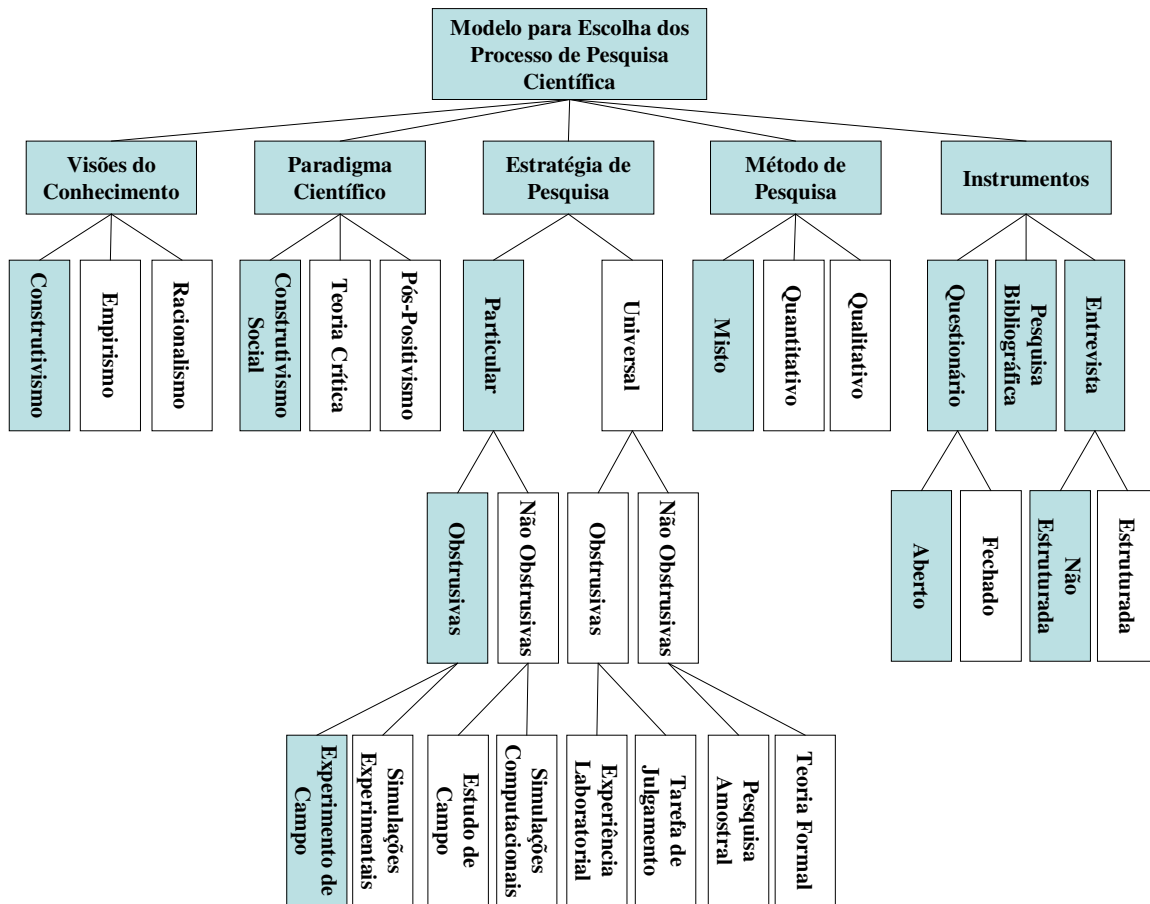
Modelo para Escolha dos Processo de Pesquisa Científica

Visões do Conhecimento

Construtivismo

Empirismo

Racionalismo

Paradigma Científico

Construtivismo Social

Teoria Crítica

Pós-Positivismo

Estratégia de Pesquisa

Particular

Obstrusivas

Experimento de Campo

Simulações Experimentais

Não Obstrusivas

Estudo de Campo

Simulações Computacionais

Universal

Obstrusivas

Experiência Laboratorial

Tarefa de Julgamento

Não Obstrusivas

Pesquisa Amostral

Teoria Formal

Método de Pesquisa

Misto

Quantitativo

Qualitativo

Instrumentos

Questionário

Aberto

Fechado

Pesquisa Bibliográfica

Entrevista

Não Estruturada

Estruturada